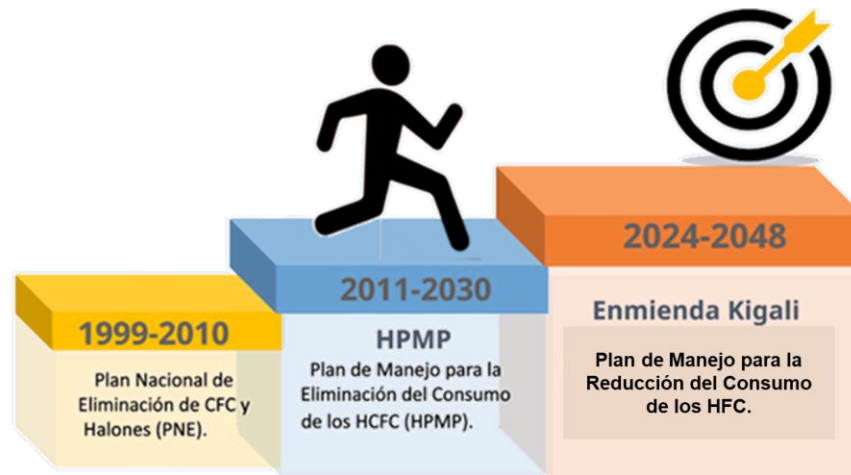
1999-2010

Plan Nacional de Eliminación de CFC y Halones (PNE).

2011-2030

HPMP

Plan de Manejo para la Eliminación del Consumo de los HCFC (HPMP).

2024-2048

Enmienda Kigali

Plan de Manejo para la Reducción del Consumo de los HFC.